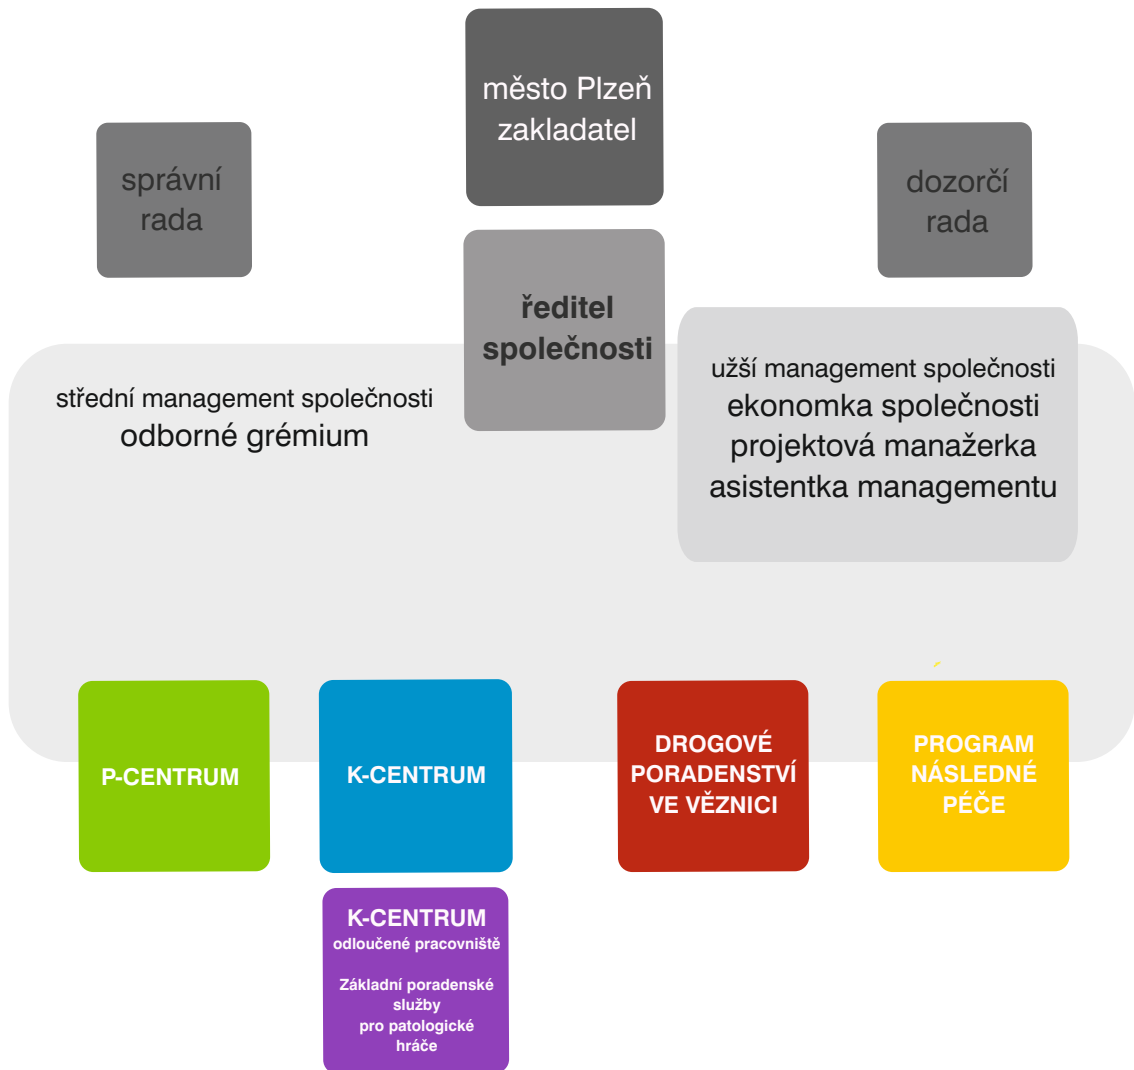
město Plzeň zakladatel

správní rada

dozorčí rada

ředitel společnosti

střední management společnosti
odborné grémium

užší management společnosti
ekonomka společnosti
projektová manažerka
asistentka managementu

P-CENTRUM

K-CENTRUM

DROGOVÉ PORADENSTVÍ VE VĚZNICI

PROGRAM NÁSLEDNÉ PÉČE

K-CENTRUM
odloučené pracoviště

Základní poradenské služby pro patologické hráče